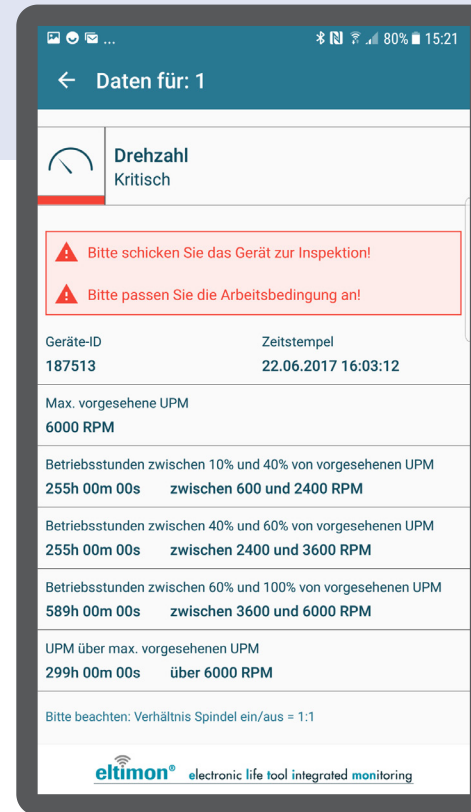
80% 15:21

← Daten für: 1

Drehzahl
Kritisch

Bitte schicken Sie das Gerät zur Inspektion!

Bitte passen Sie die Arbeitsbedingung an!

Geräte-ID
187513

Zeitstempel
22.06.2017 16:03:12

Max. vorgesehene UPM
6000 RPM

Betriebsstunden zwischen 10% und 40% von vorgesehenen UPM
255h 00m 00s zwischen 600 und 2400 RPM

Betriebsstunden zwischen 40% und 60% von vorgesehenen UPM
255h 00m 00s zwischen 2400 und 3600 RPM

Betriebsstunden zwischen 60% und 100% von vorgesehenen UPM
589h 00m 00s zwischen 3600 und 6000 RPM

UPM über max. vorgesehenen UPM
299h 00m 00s über 6000 RPM

Bitte beachten: Verhältnis Spindel ein/aus = 1:1

eltimon® electronic life tool integrated monitoring